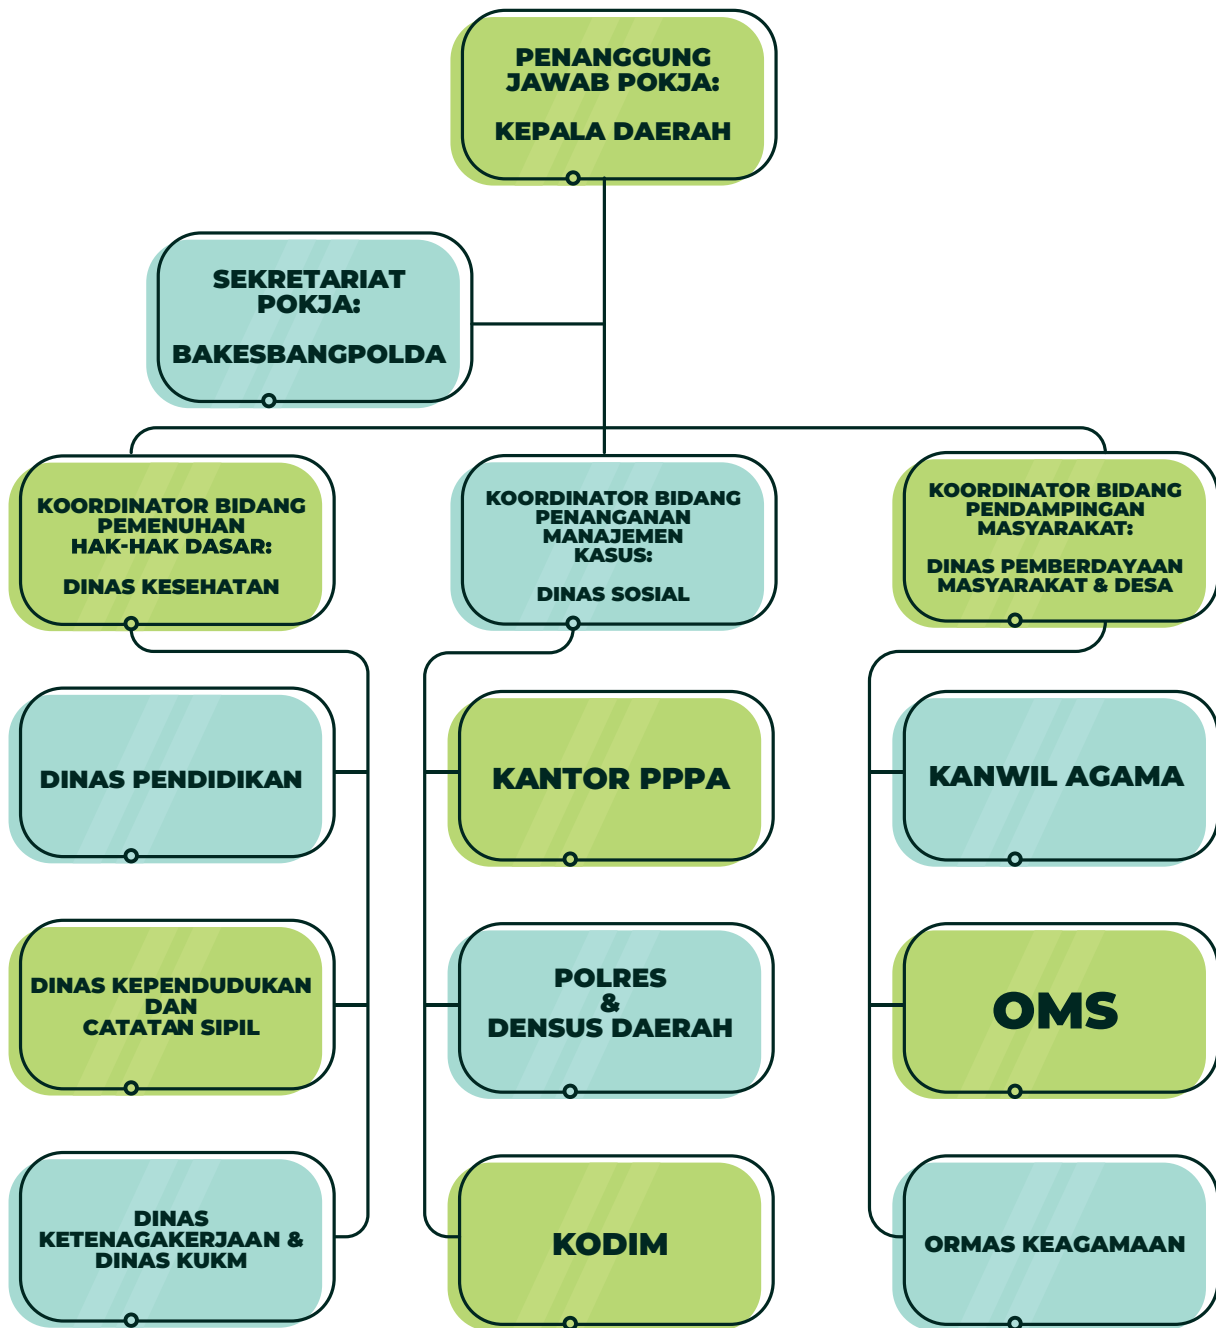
PENANGGUNG JAWAB POKJA:

KEPALA DAERAH

SEKRETARIAT POKJA:

BAKESBANGPOLDA

KOORDINATOR BIDANG PEMENUHAN HAK-HAK DASAR:

DINAS KESEHATAN

KOORDINATOR BIDANG PENANGANAN MANAJEMEN KASUS:

DINAS SOSIAL

KOORDINATOR BIDANG PENDAMPINGAN MASYARAKAT:

DINAS PEMBERDAYAAN MASYARAKAT & DESA

DINAS PENDIDIKAN

DINAS KEPENDUDUKAN DAN CATATAN SIPIL

DINAS KETENAGAKERJAAN & DINAS KUKM

KANTOR PPPA

POLRES & DENSUS DAERAH

KODIM

KANWIL AGAMA

OMS

ORMAS KEAGAMAAN